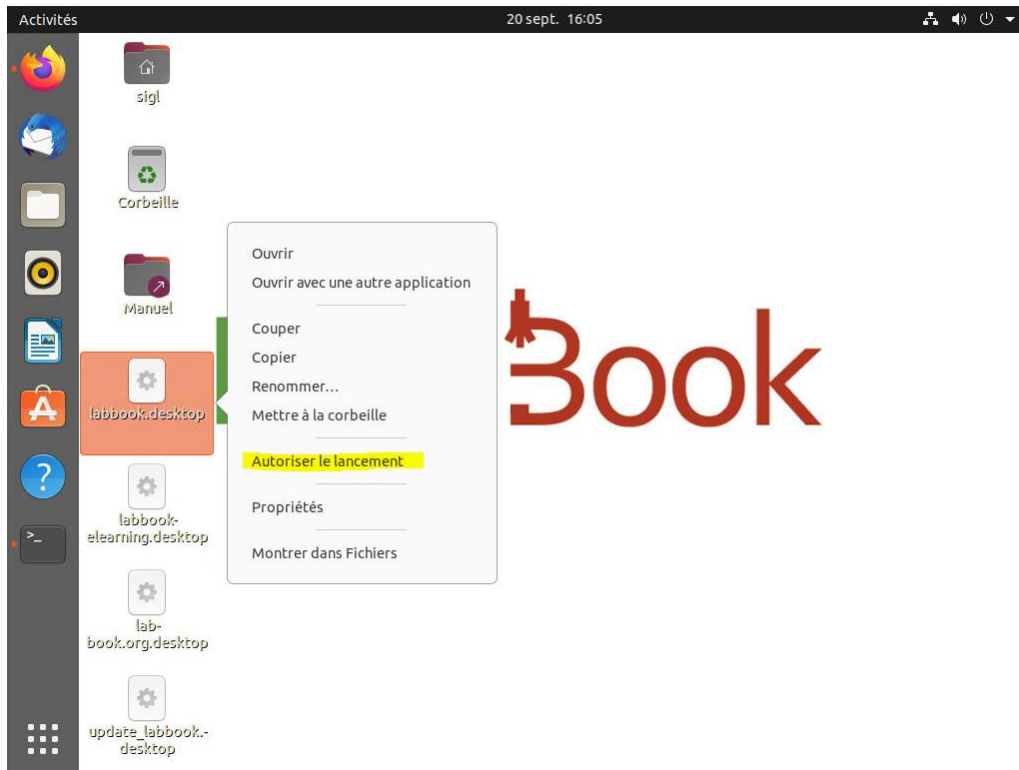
Activités

20 sept. 16:05

sigl

Corbeille

Manuel

labbook.desktop

labbook-elearning.desktop

lab-book.org.desktop

update_labbook.-desktop

Ouvrir
Ouvrir avec une autre application

Couper
Copier
Renommer…
Mettre à la corbeille

Autoriser le lancement

Propriétés

Montrer dans Fichiers

Book